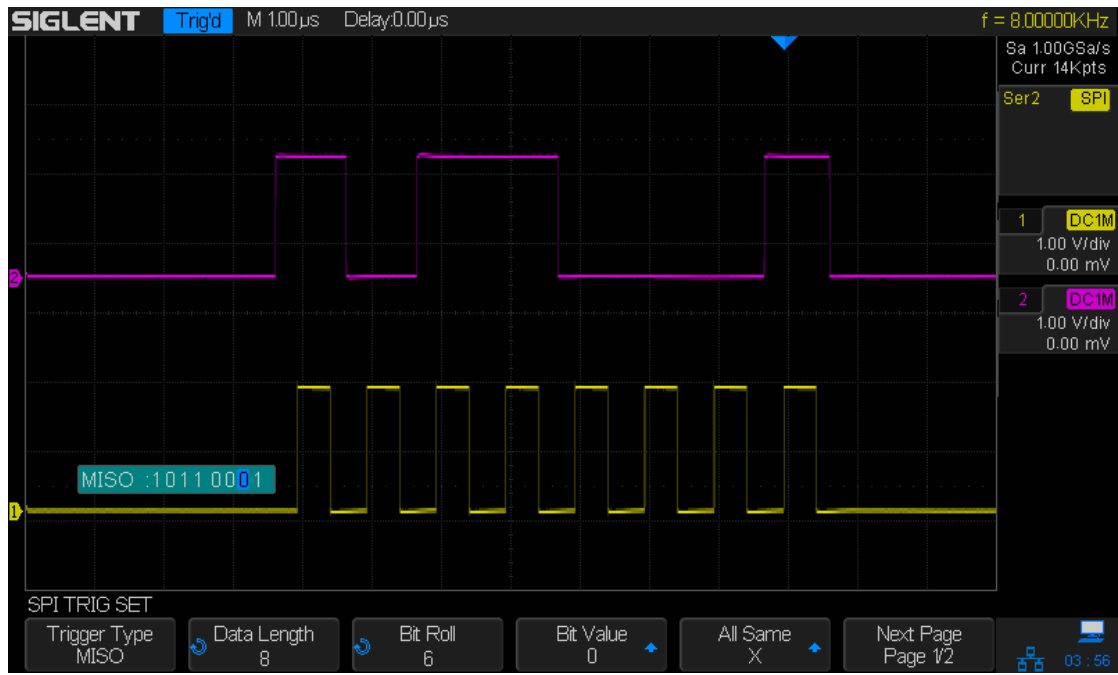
SIGLENT Trig'd M 1.00μs Delay:0.00μs f = 8.00000KHz

Sa 1.00GSa/s
Curr 14Kpts

Ser2 SPI

1 DC1M
1.00 V/div
0.00 mV

2 DC1M
1.00 V/div
0.00 mV

2

MISO :1011 0001

1

SPI TRIG SET

| Trigger Type MISO | Data Length 8 | Bit Roll 6 | Bit Value 0 | All Same X | Next Page Page 1/2 |

03 : 56